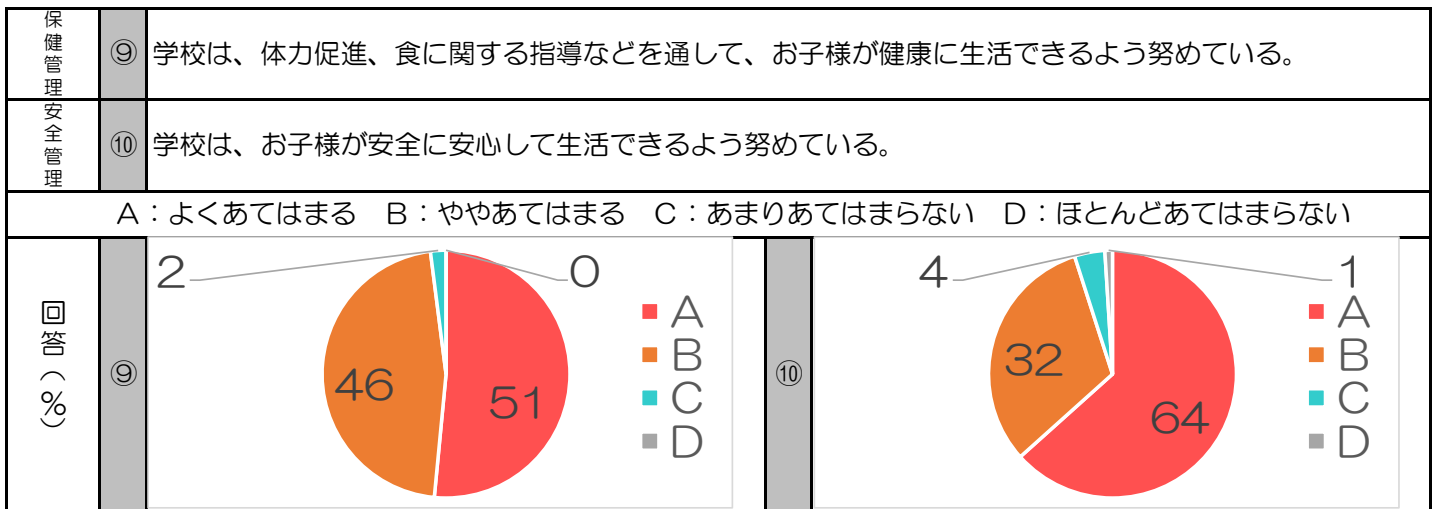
| 保健管理 | ⑨ | 学校は、体力促進、食に関する指導などを通して、お子様が健康に生活できるよう努めている。 |
|---|---|---|
| 安全管理 | ⑩ | 学校は、お子様が安全に安心して生活できるよう努めている。 |

A：よくあてはまる　B：ややあてはまる　C：あまりあてはまらない　D：ほとんどあてはまらない

回答（%）

⑨

2
0
46
51
A
B
C
D

⑩

4
1
32
64
A
B
C
D